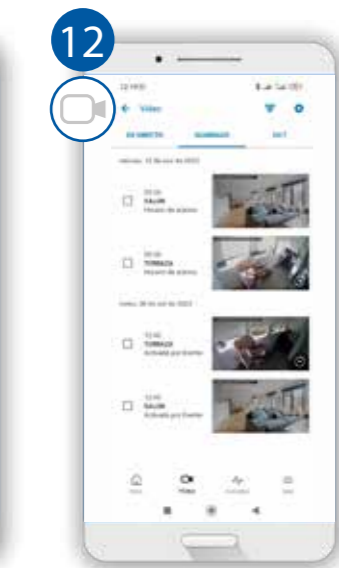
12

12:00

Vídeo

EN DIRECTO GUARDADO EXT

viernes, 22 de abr de 2022

09:36
SALON
Horario de alarma

09:36
TERRAZA
Horario de alarma

lunes, 28 de abr de 2022

12:42
TERRAZA
Activado por Evento

12:40
SALON
Activado por Evento

Inicio Vídeo Actividad Más